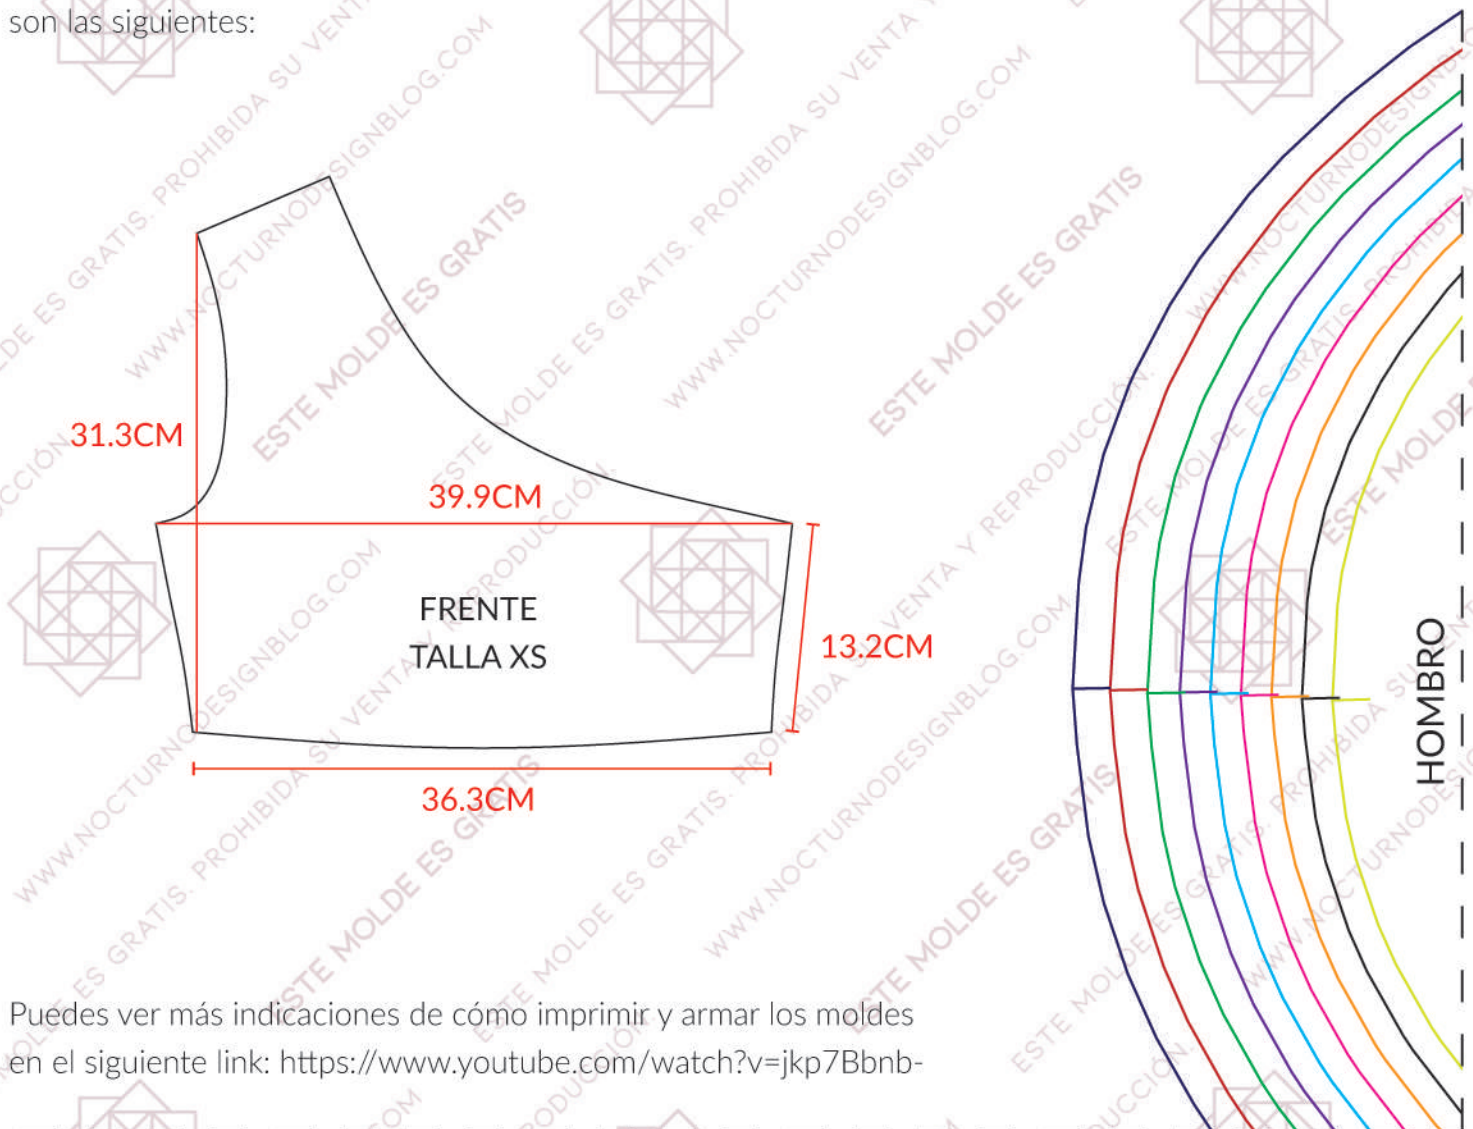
son las siguientes:

31.3CM

39.9CM

FRENTE
TALLA XS

13.2CM

36.3CM

HOMBRO

Puedes ver más indicaciones de cómo imprimir y armar los moldes en el siguiente link: https://www.youtube.com/watch?v=jkp7Bbnb-

ESTE MOLDE ES GRATIS. PROHIBIDA SU VENTA Y REPRODUCCIÓN. WWW.NOCTURNODESIGNBLOG.COM